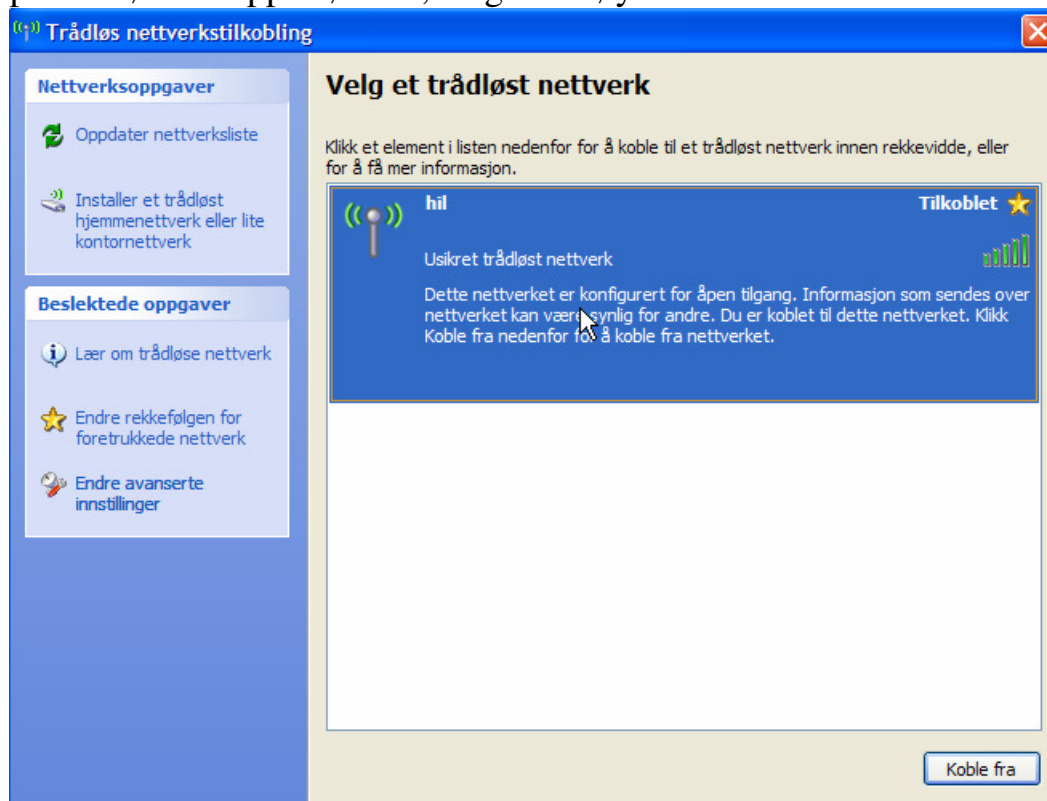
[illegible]

Trådløs nettverkstilkobling

Nettverksoppgaver

Oppdater nettverksliste

Installer et trådløst hjemmenettverk eller lite kontornettverk

Beslektede oppgaver

Lær om trådløse nettverk

Endre rekkefølgen for foretrukkede nettverk

Endre avanserte innstillinger

Velg et trådløst nettverk

Klikk et element i listen nedenfor for å koble til et trådløst nettverk innen rekkevidde, eller for å få mer informasjon.

hil

Tilkoblet

Usikret trådløst nettverk

Dette nettverket er konfigurert for åpen tilgang. Informasjon som sendes over nettverket kan være synlig for andre. Du er koblet til dette nettverket. Klikk Koble fra nedenfor for å koble fra nettverket.

Koble fra